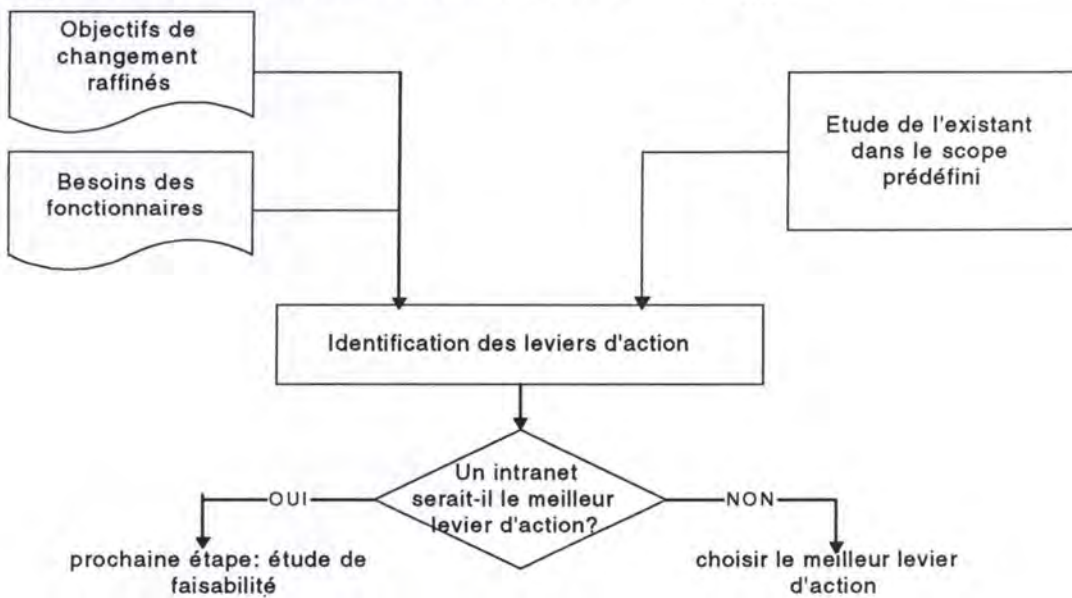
Objectifs de changement raffinés

Besoins des fonctionnaires

Etude de l'existant dans le scope prédéfini

Identification des leviers d'action

Un intranet serait-il le meilleur levier d'action?

OUI

NON

prochaine étape: étude de faisabilité

choisir le meilleur levier d'action